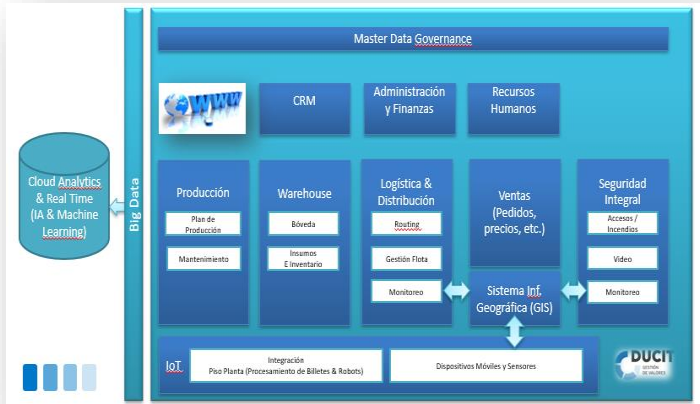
Master Data Governance

WWW

CRM

Administración y Finanzas

Recursos Humanos

Cloud Analytics & Real Time (IA & Machine Learning)

Big Data

Producción

Plan de Producción

Mantenimiento

Warehouse

Bóveda

Insumos E Inventario

Logística & Distribución

Routing

Gestión Flota

Monitoreo

Ventas (Pedidos, precios, etc.)

Sistema Inf. Geográfica (GIS)

Seguridad Integral

Accesos / Incendios

Video

Monitoreo

IoT

Integración Piso Planta (Procesamiento de Billetes & Robots)

Dispositivos Móviles y Sensores

DUCIT GESTIÓN DE VALORES